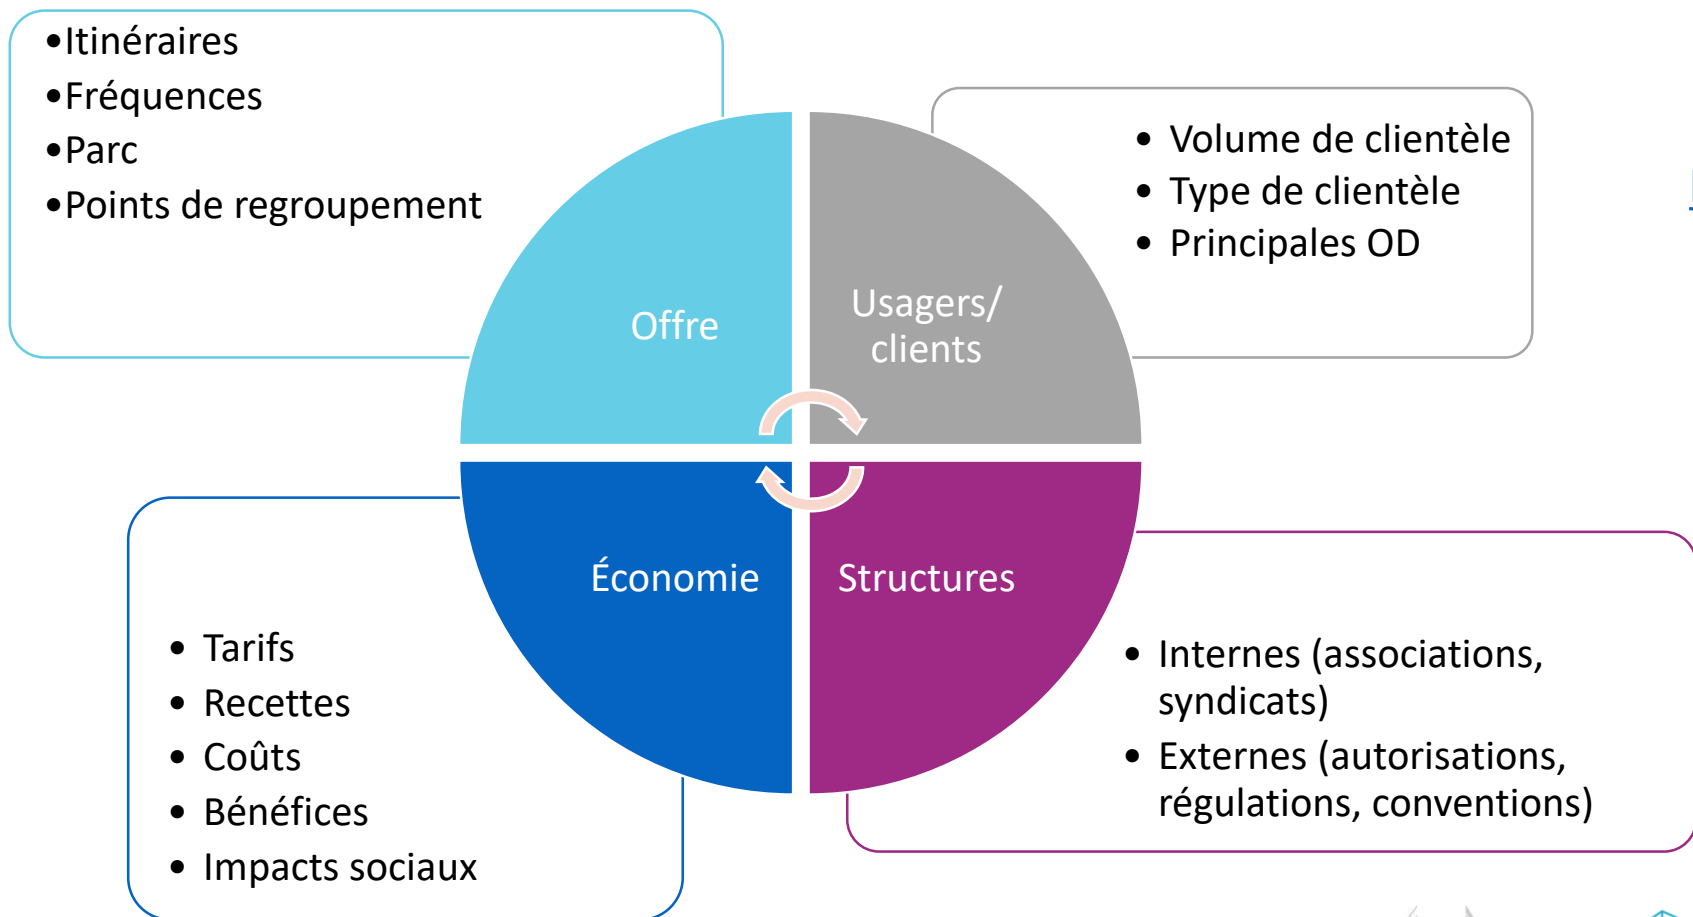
• Itinéraires
• Fréquences
• Parc
• Points de regroupement

• Volume de clientèle
• Type de clientèle
• Principales OD

Offre

Usagers/ clients

Économie

Structures

• Tarifs
• Recettes
• Coûts
• Bénéfices
• Impacts sociaux

• Internes (associations, syndicats)
• Externes (autorisations, régulations, conventions)